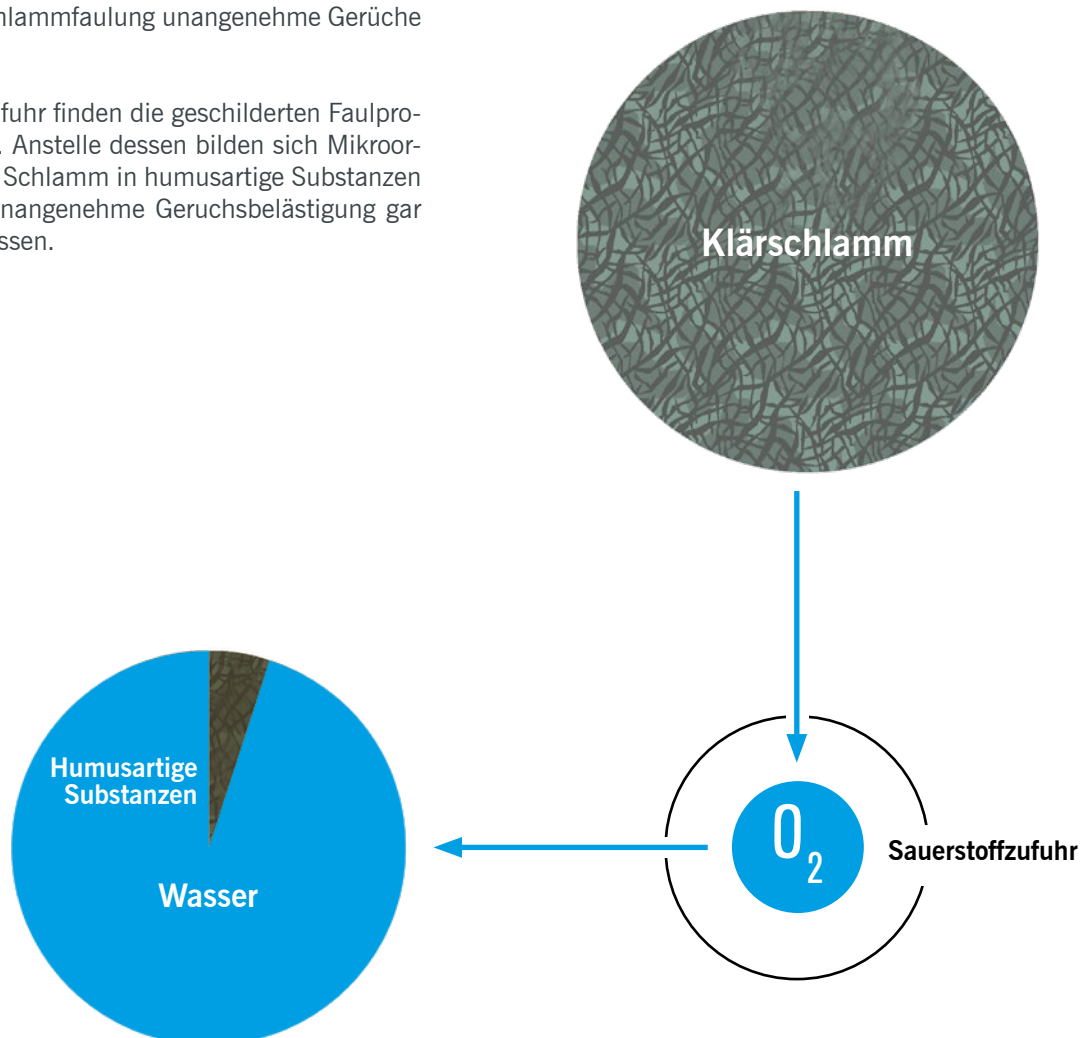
hlammfaulung unangenehme Gerüche

fuhr finden die geschilderten Faulpro. Anstelle dessen bilden sich Mikroor Schlamm in humusartige Substanzen nangenehme Geruchsbelästigung gar ssen.

Klärschlamm

$O_2$

Sauerstoffzufuhr

Humusartige Substanzen

Wasser